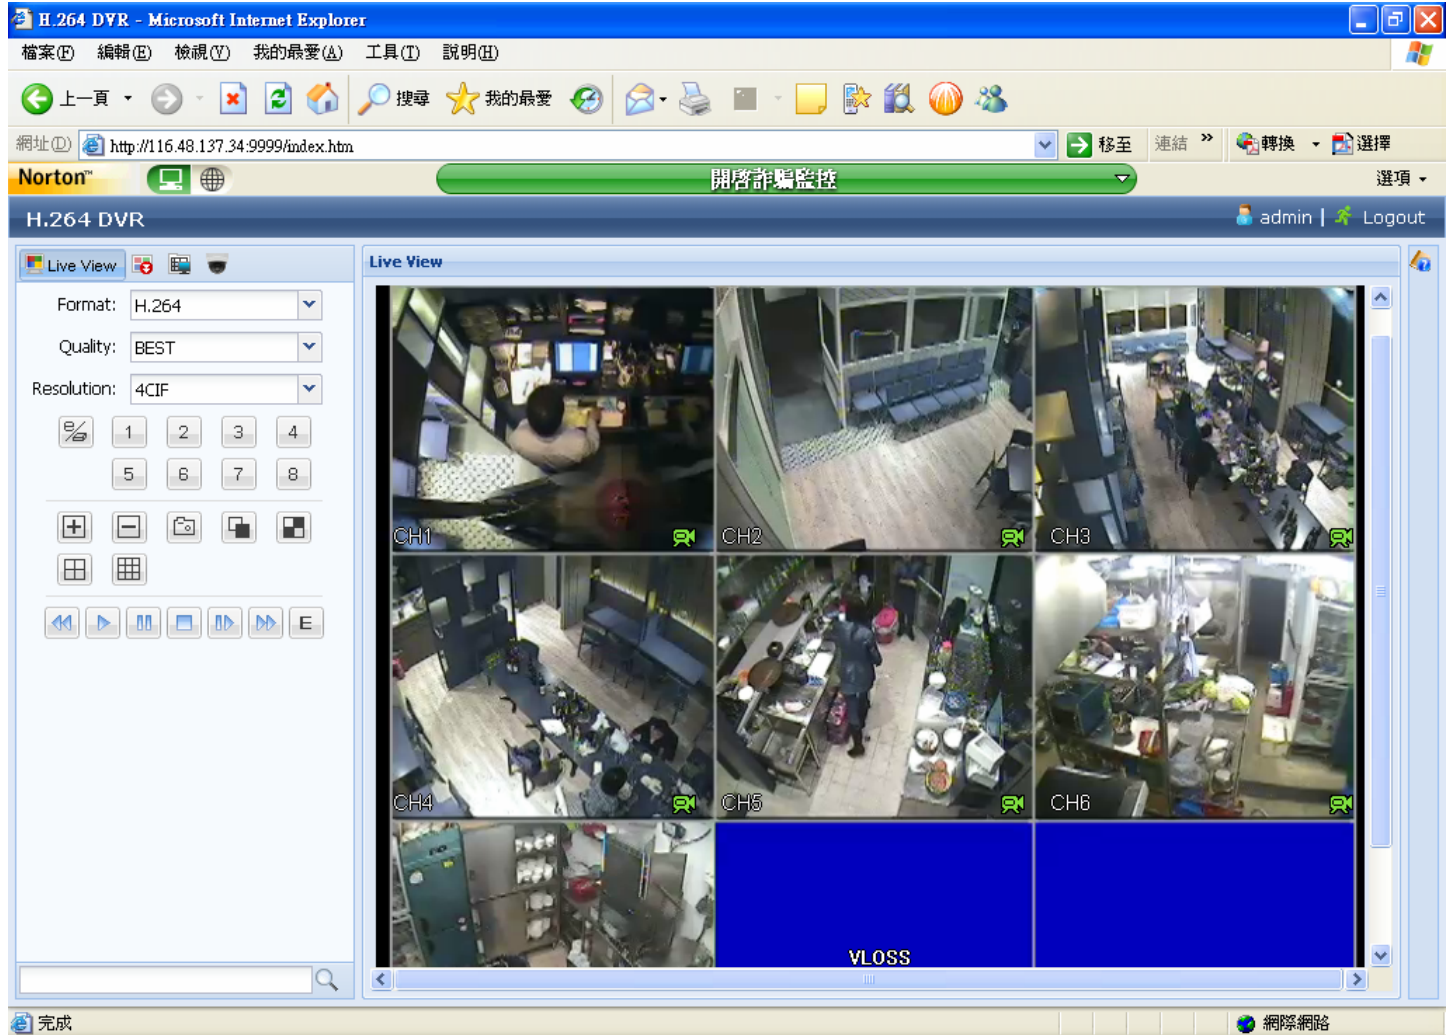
H.264 DVR - Microsoft Internet Explorer

檔案(F) 編輯(E) 檢視(V) 我的最愛(A) 工具(T) 說明(H)

上一頁 搜尋 我的最愛

網址(D) http://116.48.137.34:9999/index.htm 移至 連結 » 轉換 選擇

Norton™ 開啟詐騙監控 選項

H.264 DVR admin | Logout

Live View

Format: H.264

Quality: BEST

Resolution: 4CIF

1 2 3 4
5 6 7 8

E

Live View

CH1 CH2 CH3
CH4 CH5 CH6
VLOSS

完成 網際網路